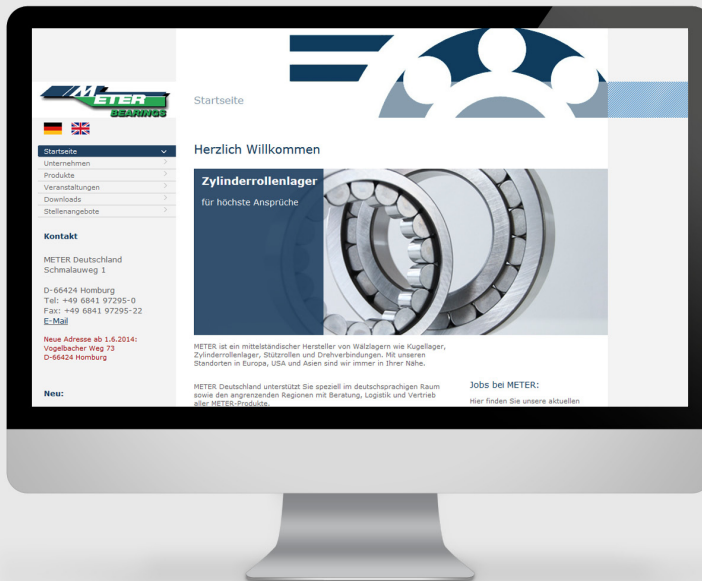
METER BEARINGS

Startseite

Startseite
Unternehmen
Produkte
Veranstaltungen
Downloads
Stellenangebote

Kontakt

METER Deutschland
Schmalauweg 1

D-66424 Homburg
Tel: +49 6841 97295-0
Fax: +49 6841 97295-22
E-Mail

Neue Adresse ab 1.6.2014:
Vogelbacher Weg 73
D-66424 Homburg

Neu:

Herzlich Willkommen

Zylinderrollenlager

für höchste Ansprüche

METER ist ein mittelständischer Hersteller von Wälzlagern wie Kugellager, Zylinderrollenlager, Stützrollen und Drehverbindungen. Mit unseren Standorten in Europa, USA und Asien sind wir immer in Ihrer Nähe.

METER Deutschland unterstützt Sie speziell im deutschsprachigen Raum sowie den angrenzenden Regionen mit Beratung, Logistik und Vertrieb aller METER-Produkte.

Jobs bei METER:

Hier finden Sie unsere aktuellen